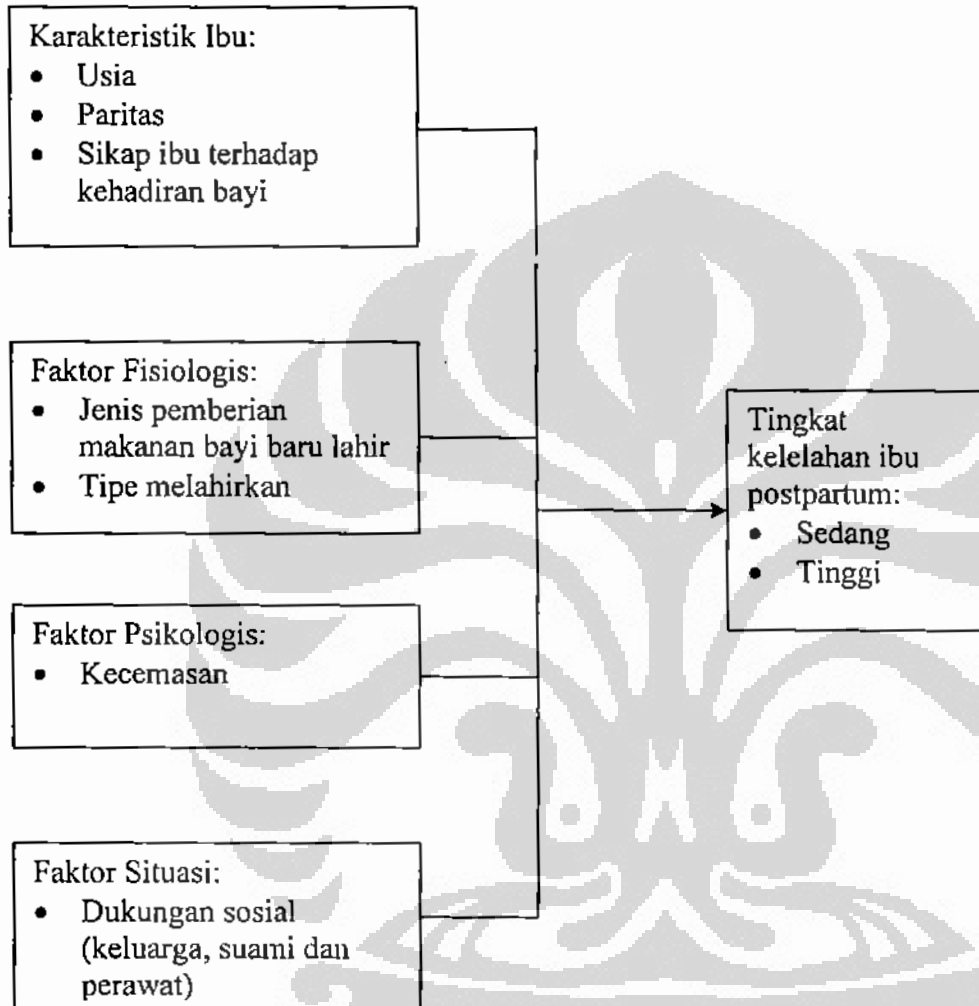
Karakteristik Ibu:
• Usia
• Paritas
• Sikap ibu terhadap kehadiran bayi

Faktor Fisiologis:
• Jenis pemberian makanan bayi baru lahir
• Tipe melahirkan

Faktor Psikologis:
• Kecemasan

Faktor Situasi:
• Dukungan sosial (keluarga, suami dan perawat)

Tingkat kelelahan ibu postpartum:
• Sedang
• Tinggi